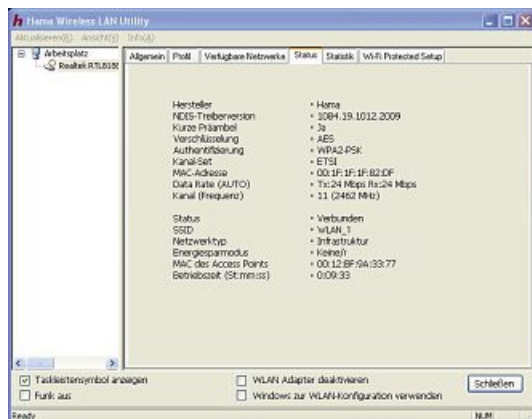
Hama Wireless LAN Utility

Aktualisieren(R) Ansicht(V) Info(A)

Arbeitsplatz
Realtek RTL818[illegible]

Allgemein | Profil | Verfügbare Netzwerke | Status | Statistik | Wi-Fi Protected Setup

| | |
|---|---|
| Hersteller | = Hama |
| NDIS-Treiberversion | = 1084.19.1012.2009 |
| Kurze Präambel | = Ja |
| Verschlüsselung | = AES |
| Authentifizierung | = WPA2-PSK |
| Kanal-Set | = ETSI |
| MAC-Adresse | = 00:1F:1F:1F:82:DF |
| Data Rate (AUTO) | = Tx:24 Mbps Rx:24 Mbps |
| Kanal (Frequenz) | = 11 (2462 MHz) |
| Status | = Verbunden |
| SSID | = WLAN_1 |
| Netzwerktyp | = Infrastruktur |
| Energiesparmodus | = Keine/r |
| MAC des Access Points | = 00:12:BF:9A:33:77 |
| Betriebszeit (St:mm:ss) | = 0:09:33 |

Taskleistensymbol anzeigen
Funk aus
WLAN Adapter deaktivieren
Windows zur WLAN-Konfiguration verwenden
Schließen

Ready
NUM